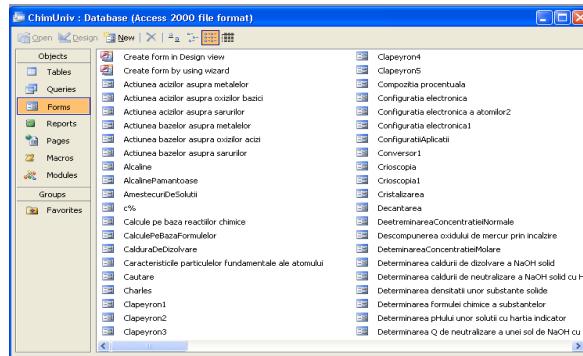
ChimUniv : Database (Access 2000 file format)

Open Design New

Objects
Tables
Queries
Forms
Reports
Pages
Macros
Modules
Groups
Favorites

Create form in Design view
Create form by using wizard
Actiunea acizilor asupra metalelor
Actiunea acizilor asupra oxizilor bazici
Actiunea acizilor asupra sarurilor
Actiunea bazelor asupra metalelor
Actiunea bazelor asupra oxizilor acizi
Actiunea bazelor asupra sarurilor
Alcaline
AlcalinePamantoase
AmestecuriDeSolutii
c%
Calcule pe baza reactiilor chimice
CalculePeBazaFormulelor
CalduraDeDizolvare
Caracteristicele particulelor fundamentale ale atomului
Cautare
Charles
Clapeyron1
Clapeyron2
Clapeyron3

Clapeyron4
Clapeyron5
Compozitia procentuala
Configuratia electronica
Configuratia electronica a atomilor2
Configuratia electronica1
ConfiguratiiAplicatii
Conversor1
Crioscopia
Crioscopia1
Cristalizarea
Decantarea
DeetreminareaConcentratieiNormale
Descompunerea oxidului de mercur prin incalzire
DeterminareaConcentratieiMolare
Determinarea caldurii de dizolvare a NaOH solid
Determinarea caldurii de neutralizare a NaOH solid cu H
Determinarea densitatii unor substante solide
Determinarea formulei chimice a substantelor
Determinarea pHului unor solutii cu hartia indicator
Determinarea Q de neutralizare a unei sol de NaOH cu